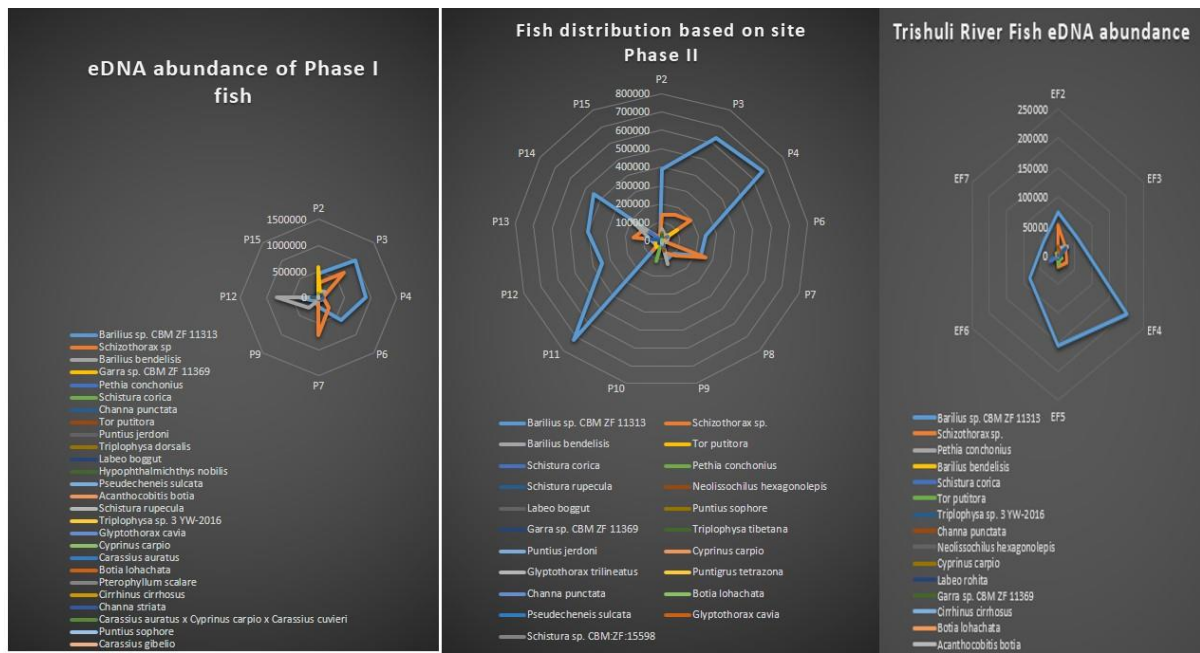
eDNA abundance of Phase I fish

P2
P3
P4
P6
P7
P9
P12
P15
1500000
1000000
500000
0

Barilius sp. CBM ZF 11313
Schizothorax sp
Barilius bendelisis
Garra sp. CBM ZF 11369
Pethia conchonius
Schistura corica
Channa punctata
Tor putitora
Puntius jerdoni
Triplophysa dorsalis
Labeo boggut
Hypophthalmichthys nobilis
Pseudecheneis sulcata
Acanthocobitis botia
Schistura rupecula
Triplophysa sp. 3 YW-2016
Glyptothorax cavia
Cyprinus carpio
Carassius auratus
Botia lohachata
Pterophyllum scalare
Cirrhinus cirrhosus
Channa striata
Carassius auratus x Cyprinus carpio x Carassius cuvieri
Puntius sophore
Carassius gibelio

Fish distribution based on site Phase II

P2
P3
P4
P6
P7
P8
P9
P10
P11
P12
P13
P14
P15
800000
700000
600000
500000
400000
300000
200000
100000
0

Barilius sp. CBM ZF 11313
Schizothorax sp.
Barilius bendelisis
Tor putitora
Schistura corica
Pethia conchonius
Schistura rupecula
Neolissochilus hexagonolepis
Labeo boggut
Puntius sophore
Garra sp. CBM ZF 11369
Triplophysa tibetana
Puntius jerdoni
Cyprinus carpio
Glyptothorax trilineatus
Puntigrus tetrazona
Channa punctata
Botia lohachata
Pseudecheneis sulcata
Glyptothorax cavia
Schistura sp. CBM:ZF:15598

Trishuli River Fish eDNA abundance

EF2
EF3
EF4
EF5
EF6
EF7
250000
200000
150000
100000
50000
0

Barilius sp. CBM ZF 11313
Schizothorax sp.
Pethia conchonius
Barilius bendelisis
Schistura corica
Tor putitora
Triplophysa sp. 3 YW-2016
Channa punctata
Neolissochilus hexagonolepis
Cyprinus carpio
Labeo rohita
Garra sp. CBM ZF 11369
Cirrhinus cirrhosus
Botia lohachata
Acanthocobitis botia